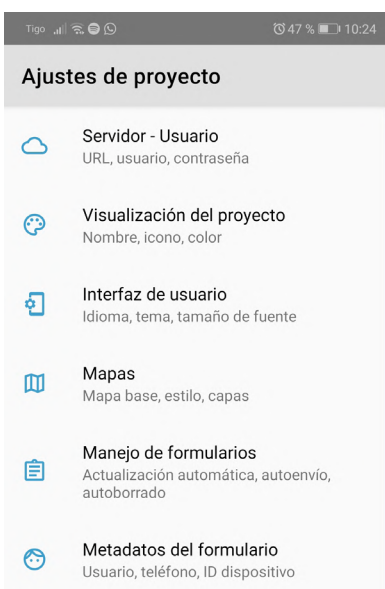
Tigo 47 % 10:24

Ajustes de proyecto

Servidor - Usuario
URL, usuario, contraseña

Visualización del proyecto
Nombre, icono, color

Interfaz de usuario
Idioma, tema, tamaño de fuente

Mapas
Mapa base, estilo, capas

Manejo de formularios
Actualización automática, autoenvío, autoborrado

Metadatos del formulario
Usuario, teléfono, ID dispositivo